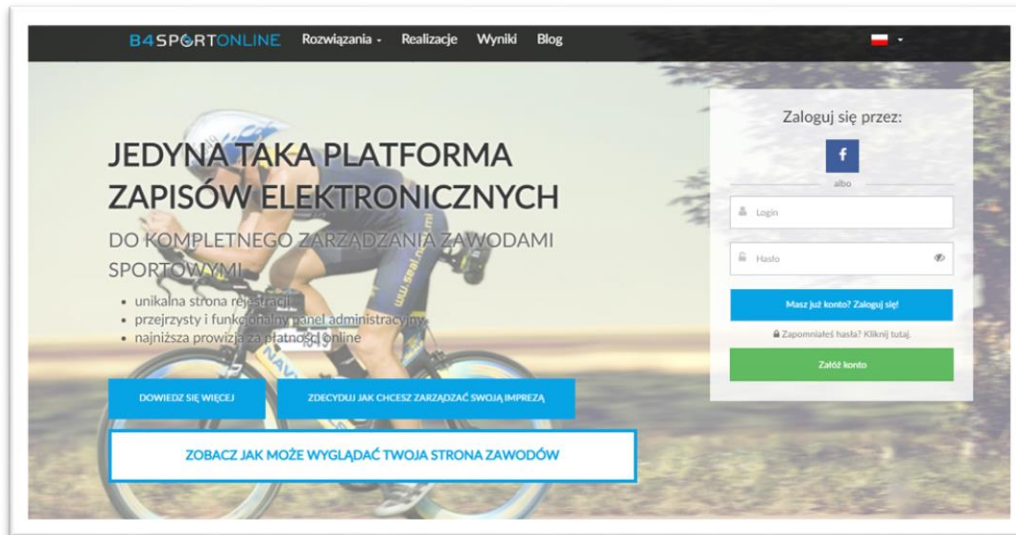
B4SPORTONLINE Rozwiązania Realizacje Wyniki Blog

JEDYNA TAKA PLATFORMA ZAPISÓW ELEKTRONICZNYCH

DO KOMPLETNEGO ZARZĄDZANIA ZAWODAMI SPORTOWYMI

- unikalna strona rejestracji
- przejrzysty i funkcjonalny panel administracyjny
- najniższa prowizja za płatności online

DOWIEDZ SIĘ WIĘCEJ

ZDECYDUJ JAK CHCESZ ZARZĄDZAĆ SWOJĄ IMPREZĄ

ZOBACZ JAK MOŻE WYGLĄDAĆ TWOJA STRONA ZAWODÓW

Zaloguj się przez:

f

albo

Login

Hasło

Masz już konto? Zaloguj się!

Zapomniałeś hasła? Kliknij tutaj.

Załóż konto